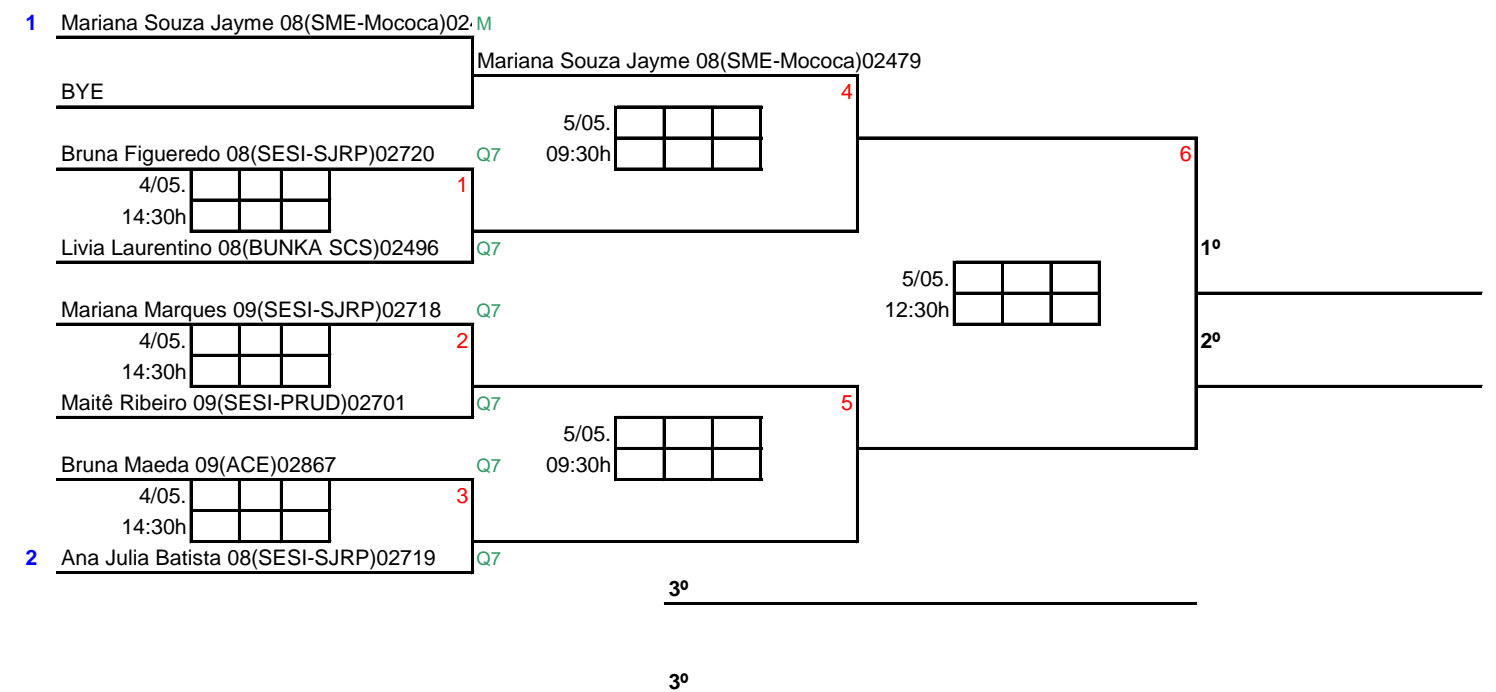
1 Mariana Souza Jayme 08(SME-Mococa)02 M

Mariana Souza Jayme 08(SME-Mococa)02479

BYE

4

5/05.

09:30h

Bruna Figueredo 08(SESI-SJRP)02720 Q7

6

4/05.

14:30h

1

Livia Laurentino 08(BUNKA SCS)02496 Q7

1º

5/05.

12:30h

Mariana Marques 09(SESI-SJRP)02718 Q7

4/05.

2

2º

14:30h

Maitê Ribeiro 09(SESI-PRUD)02701 Q7

5

5/05.

09:30h

Bruna Maeda 09(ACE)02867 Q7

4/05.

3

14:30h

2 Ana Julia Batista 08(SESI-SJRP)02719 Q7

3º

3º